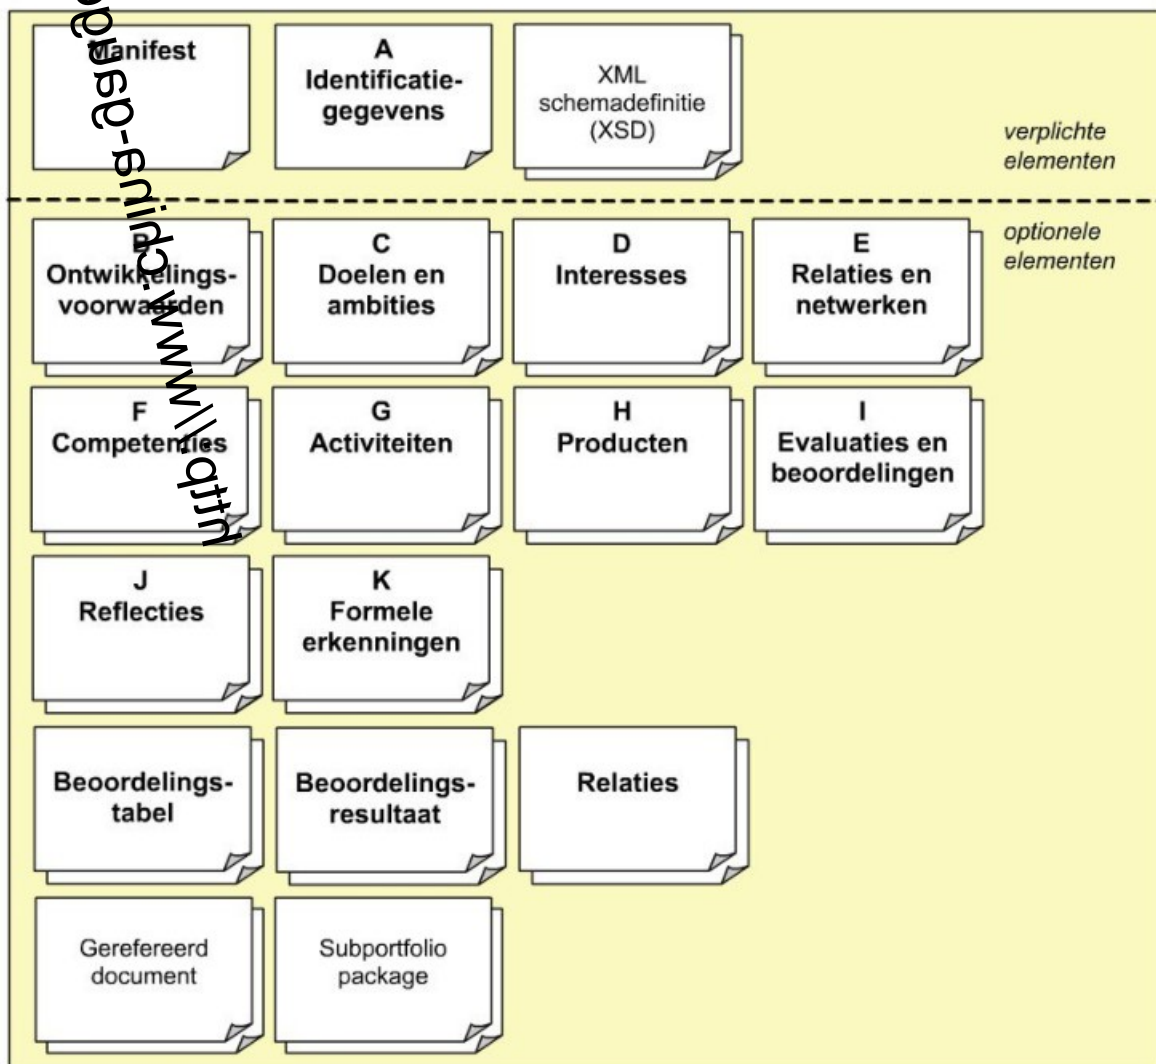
Manifest

A
Identificatiegegevens

XML
schemadefinitie
(XSD)

verplichte
elementen

optionele
elementen

B
Ontwikkelingsvoorwaarden

C
Doelen en
ambities

D
Interesses

E
Relaties en
netwerken

F
Competenties

G
Activiteiten

H
Producten

I
Evaluaties en
beoordelingen

J
Reflecties

K
Formele
erkenningen

Beoordelingstabel

Beoordelingsresultaat

Relaties

Gerefereerd
document

Subportfolio
package

http://www.chris-gate